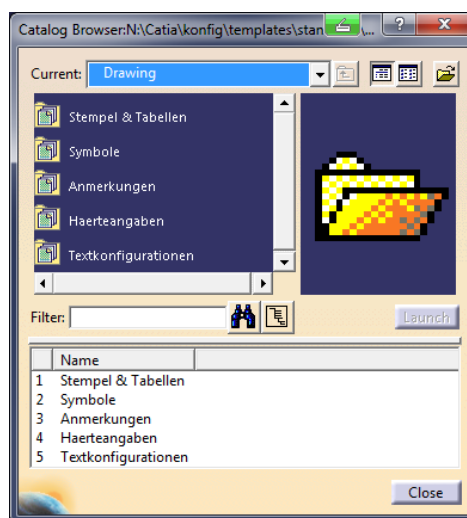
Catalog Browser:N:\Catia\konfig\templates\stan... ? X

Current: Drawing

Stempel & Tabellen
Symbole
Anmerkungen
Haerteangaben
Textkonfigurationen

Filter:

Launch

| | Name |
|---|---|
| 1 | Stempel & Tabellen |
| 2 | Symbole |
| 3 | Anmerkungen |
| 4 | Haerteangaben |
| 5 | Textkonfigurationen |

Close